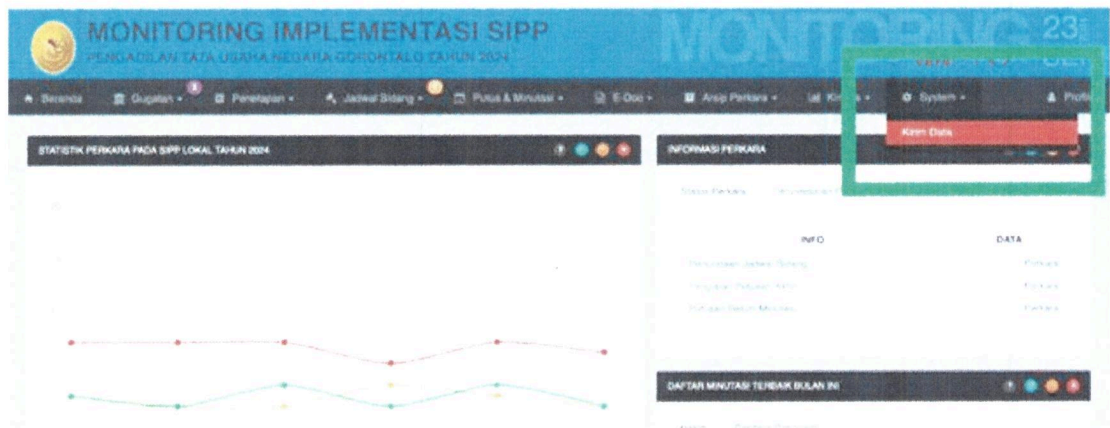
MONITORING IMPLEMENTASI SIPP

PENGADILAN TATA USAHA NEGARA GORONTALO TAHUN 2024

MONITORING 23

Beranda Gugatan Penetapan Jadwal Sidang Putus & Minutasi E-Doc Arsip Perkara Kinerja System Profil

Kirim Data

STATISTIK PERKARA PADA SIPP LOKAL TAHUN 2024

INFORMASI PERKARA

Status Perkara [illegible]

INFO

DATA

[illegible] Perkara

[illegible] Perkara

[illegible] Perkara

DAFTAR MINUTASI TERBAIK BULAN INI